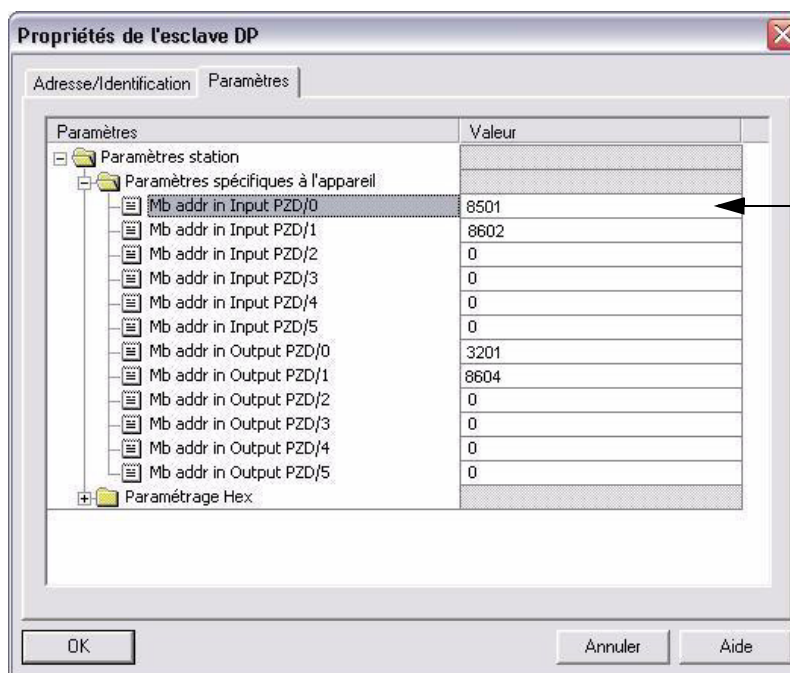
Propriétés de l'esclave DP

Adresse/Identification | Paramètres

| Paramètres | Valeur |
|---|---|
| Paramètres station | |
| Paramètres spécifiques à l'appareil | |
| Mb addr in Input PZD/0 | 8501 |
| Mb addr in Input PZD/1 | 8602 |
| Mb addr in Input PZD/2 | 0 |
| Mb addr in Input PZD/3 | 0 |
| Mb addr in Input PZD/4 | 0 |
| Mb addr in Input PZD/5 | 0 |
| Mb addr in Output PZD/0 | 3201 |
| Mb addr in Output PZD/1 | 8604 |
| Mb addr in Output PZD/2 | 0 |
| Mb addr in Output PZD/3 | 0 |
| Mb addr in Output PZD/4 | 0 |
| Mb addr in Output PZD/5 | 0 |
| Paramétrage Hex | |

OK | Annuler | Aide